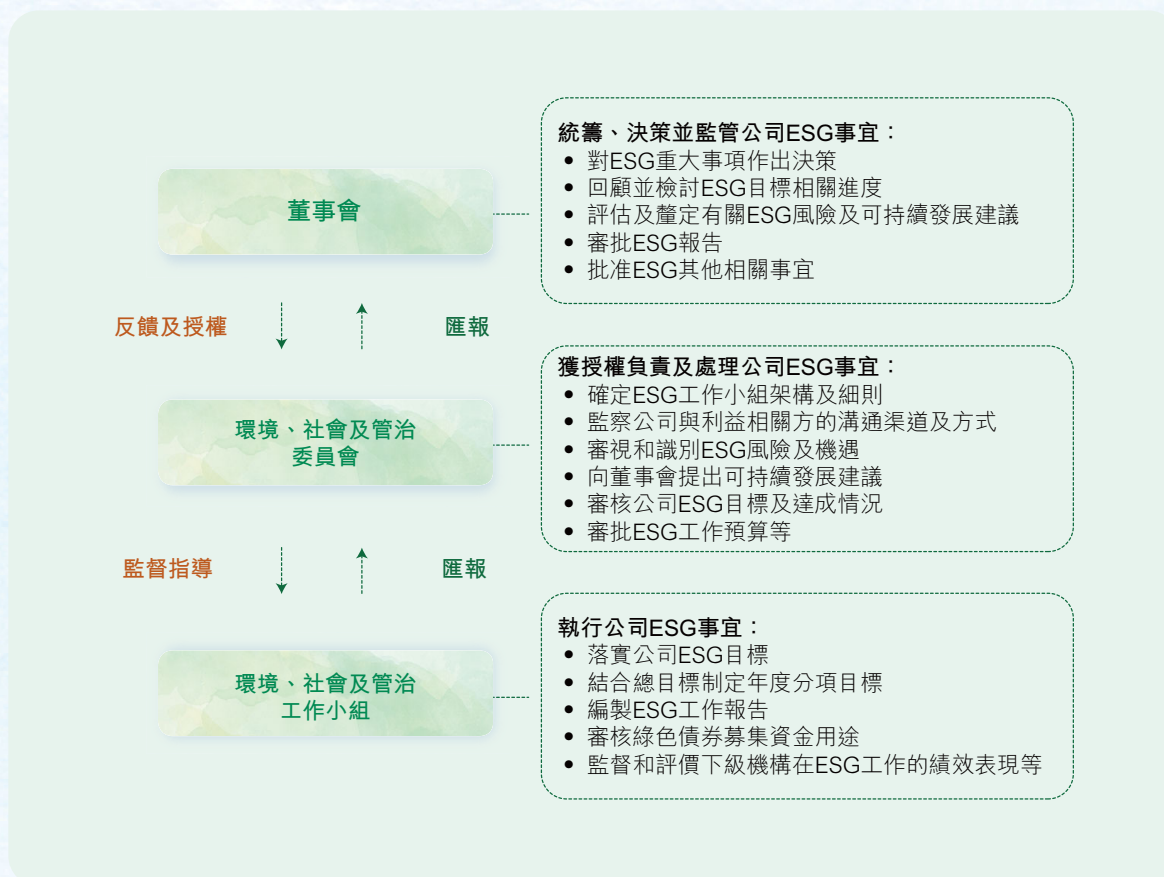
董事會

統籌、決策並監管公司ESG事宜：
- 對ESG重大事項作出決策
- 回顧並檢討ESG目標相關進度
- 評估及釐定有關ESG風險及可持續發展建議
- 審批ESG報告
- 批准ESG其他相關事宜

反饋及授權

匯報

環境、社會及管治委員會

獲授權負責及處理公司ESG事宜：
- 確定ESG工作小組架構及細則
- 監察公司與利益相關方的溝通渠道及方式
- 審視和識別ESG風險及機遇
- 向董事會提出可持續發展建議
- 審核公司ESG目標及達成情況
- 審批ESG工作預算等

監督指導

匯報

環境、社會及管治工作小組

執行公司ESG事宜：
- 落實公司ESG目標
- 結合總目標制定年度分項目標
- 編製ESG工作報告
- 審核綠色債券募集資金用途
- 監督和評價下級機構在ESG工作的績效表現等